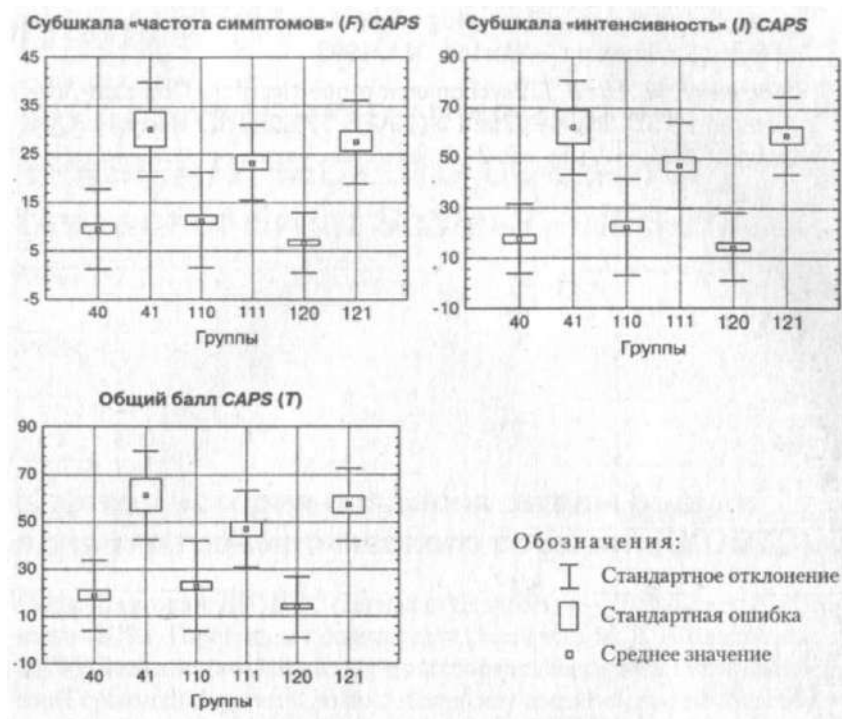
Субшкала «частота симптомов» (F) CAPS

45
35
25
15
5
-5

40 41 110 111 120 121

Группы

Субшкала «интенсивность» (I) CAPS

90
70
50
30
10
-10

40 41 110 111 120 121

Группы

Общий балл CAPS (T)

90
70
50
30
10
-10

40 41 110 111 120 121

Группы

Обозначения:
Стандартное отклонение
Стандартная ошибка
Среднее значение